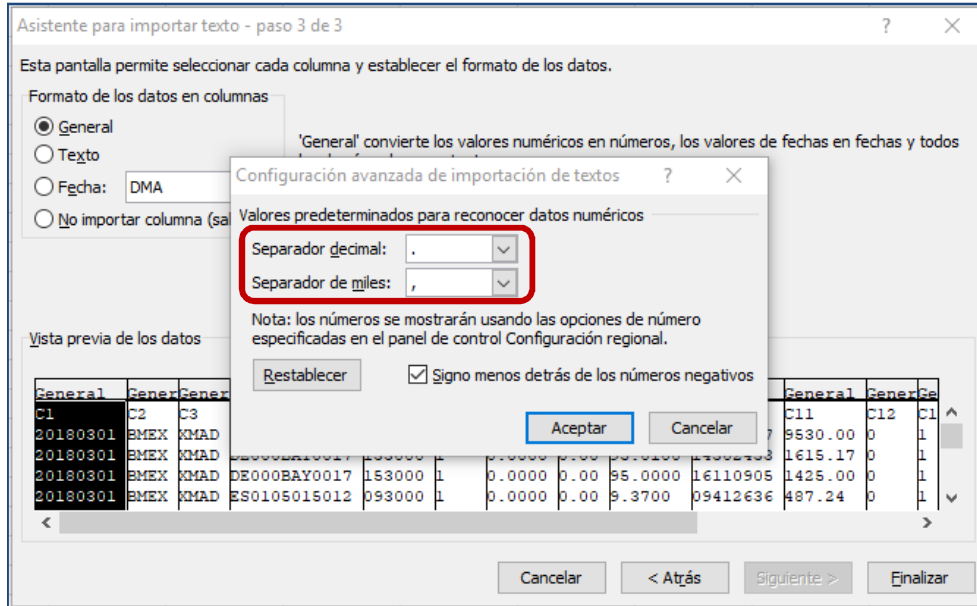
Asistente para importar texto - paso 3 de 3 ? ✕

Esta pantalla permite seleccionar cada columna y establecer el formato de los datos.

Formato de los datos en columnas
General
Texto
Fecha: DMA
No importar columna (sal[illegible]

'General' convierte los valores numéricos en números, los valores de fechas en fechas y todos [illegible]

Configuración avanzada de importación de textos ? ✕

Valores predeterminados para reconocer datos numéricos
Separador decimal: .
Separador de miles: ,

Nota: los números se mostrarán usando las opciones de número especificadas en el panel de control Configuración regional.

Restablecer
Signo menos detrás de los números negativos

Aceptar Cancelar

Vista previa de los datos

| General | Gener | Gener | | | | | | | General | Gener | Ge |
|---|---|---|---|---|---|---|---|---|---|---|---|
| C1 | C2 | C3 | | | | | | | C11 | C12 | C1 |
| 20180301 | BMEX | XMAD | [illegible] | | | | | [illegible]7 | 9530.00 | 0 | 1 |
| 20180301 | BMEX | XMAD | DE000BAY0017 | 153000 | 1 | 0.0000 | 0.00 | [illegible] | 1615.17 | 0 | 1 |
| 20180301 | BMEX | XMAD | DE000BAY0017 | 153000 | 1 | 0.0000 | 0.00 | 95.0000 16110905 | 1425.00 | 0 | 1 |
| 20180301 | BMEX | XMAD | ES0105015012 | 093000 | 1 | 0.0000 | 0.00 | 9.3700 09412636 | 487.24 | 0 | 1 |

Cancelar < Atrás Siguiente > Finalizar